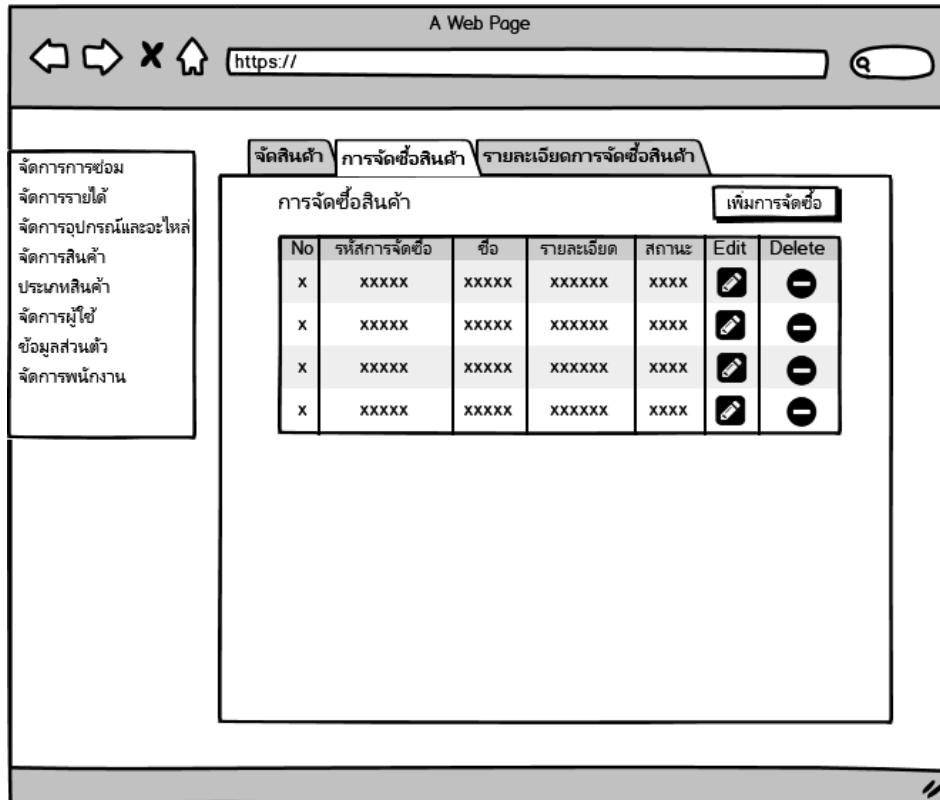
A Web Page

https://

จัดการการซ่อม
จัดการรายได้
จัดการอุปกรณ์และอะไหล่
จัดการสินค้า
ประเภทสินค้า
จัดการผู้ใช้
ข้อมูลส่วนตัว
จัดการพนักงาน

จัดสินค้า | การจัดซื้อสินค้า | รายละเอียดการจัดซื้อสินค้า

การจัดซื้อสินค้า

เพิ่มการจัดซื้อ

| No | รหัสการจัดซื้อ | ชื่อ | รายละเอียด | สถานะ | Edit | Delete |
|---|---|---|---|---|---|---|
| x | xxxxx | xxxxx | xxxxxx | xxxx | | |
| x | xxxxx | xxxxx | xxxxxx | xxxx | | |
| x | xxxxx | xxxxx | xxxxxx | xxxx | | |
| x | xxxxx | xxxxx | xxxxxx | xxxx | | |